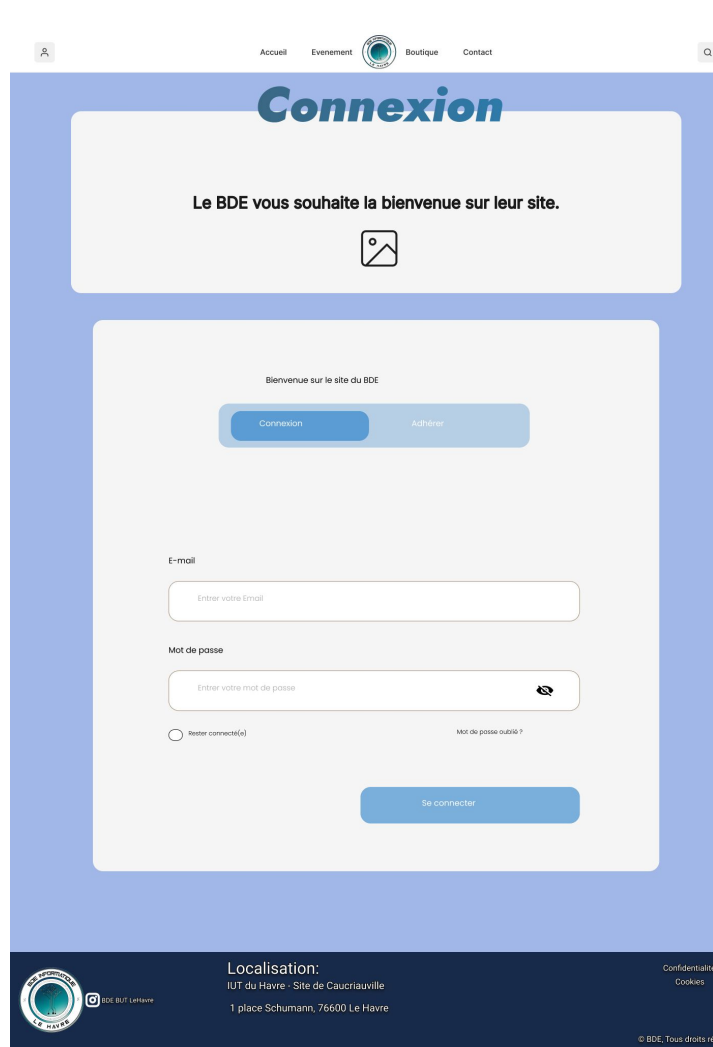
Accueil Evenement Boutique Contact

Connexion

Le BDE vous souhaite la bienvenue sur leur site.

Bienvenue sur le site du BDE

Connexion Adhérer

E-mail

Entrer votre Email

Mot de passe

Entrer votre mot de passe

Rester connecté(e)

Mot de passe oublié ?

Se connecter

BDE INFORMATIQUE LE HAVRE

BDE BUT LeHavre

Localisation:
IUT du Havre - Site de Caucriauville

1 place Schumann, 76600 Le Havre

Confidentialit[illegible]
Cookies

© BDE, Tous droits r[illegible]